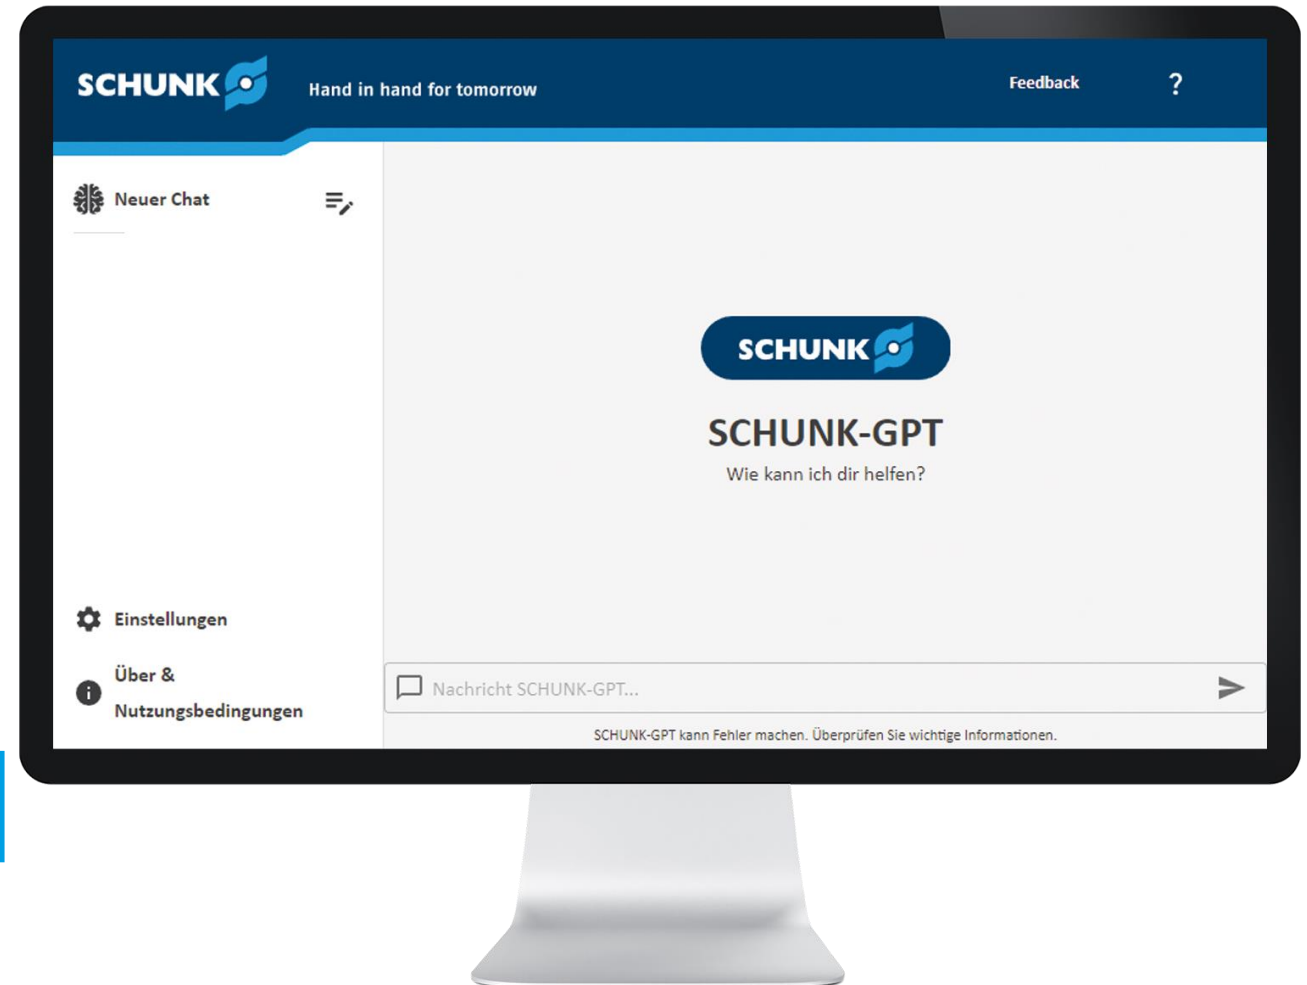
SCHUNK Hand in hand for tomorrow

Feedback ?

Neuer Chat

SCHUNK

SCHUNK-GPT

Wie kann ich dir helfen?

Einstellungen

Über & Nutzungsbedingungen

Nachricht SCHUNK-GPT...

SCHUNK-GPT kann Fehler machen. Überprüfen Sie wichtige Informationen.